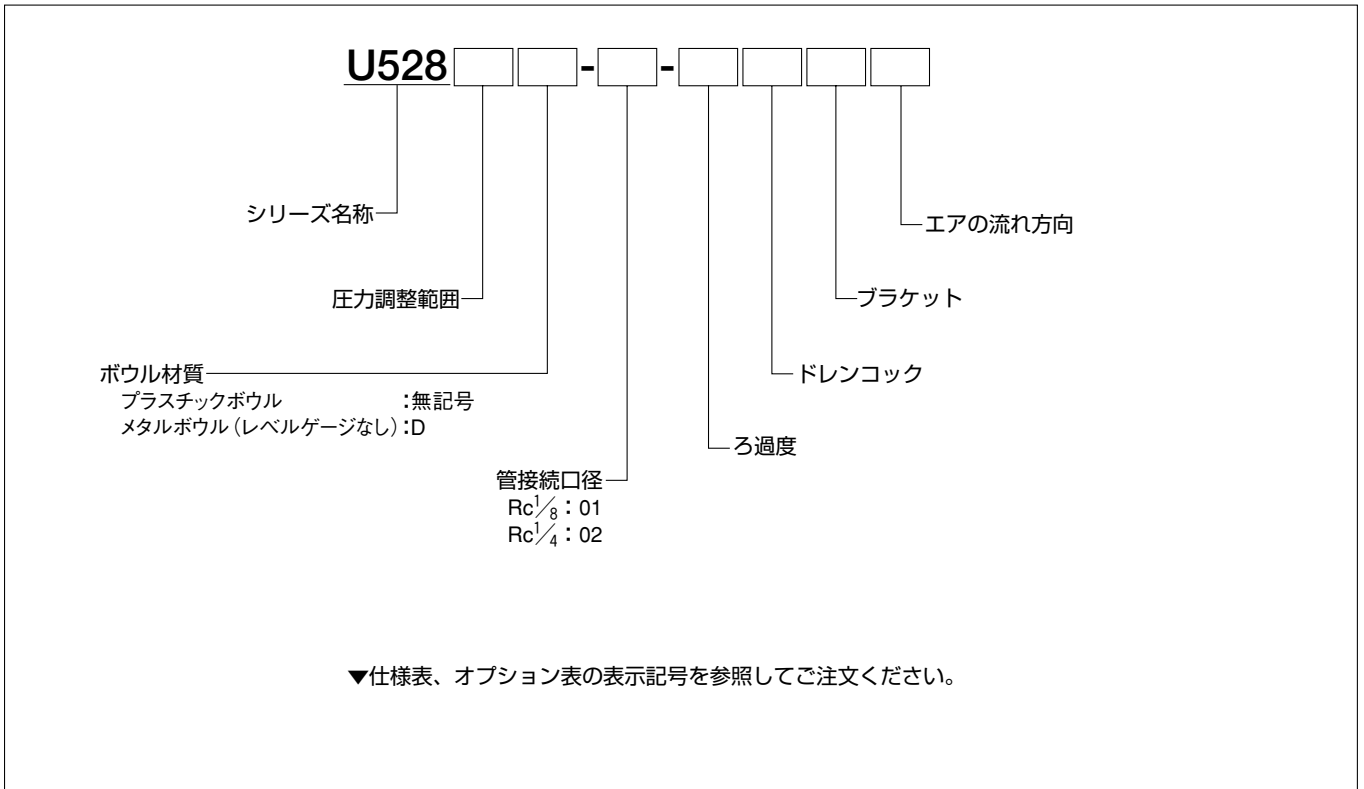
U528 - -

シリーズ名称

圧力調整範囲

ボウル材質
プラスチックボウル :無記号
メタルボウル(レベルゲージなし):D

管接続口径
Rc$\frac{1}{8}$:01
Rc$\frac{1}{4}$:02

ろ過度

ドレンコック

ブラケット

エアの流れ方向

▼仕様表、オプション表の表示記号を参照してご注文ください。